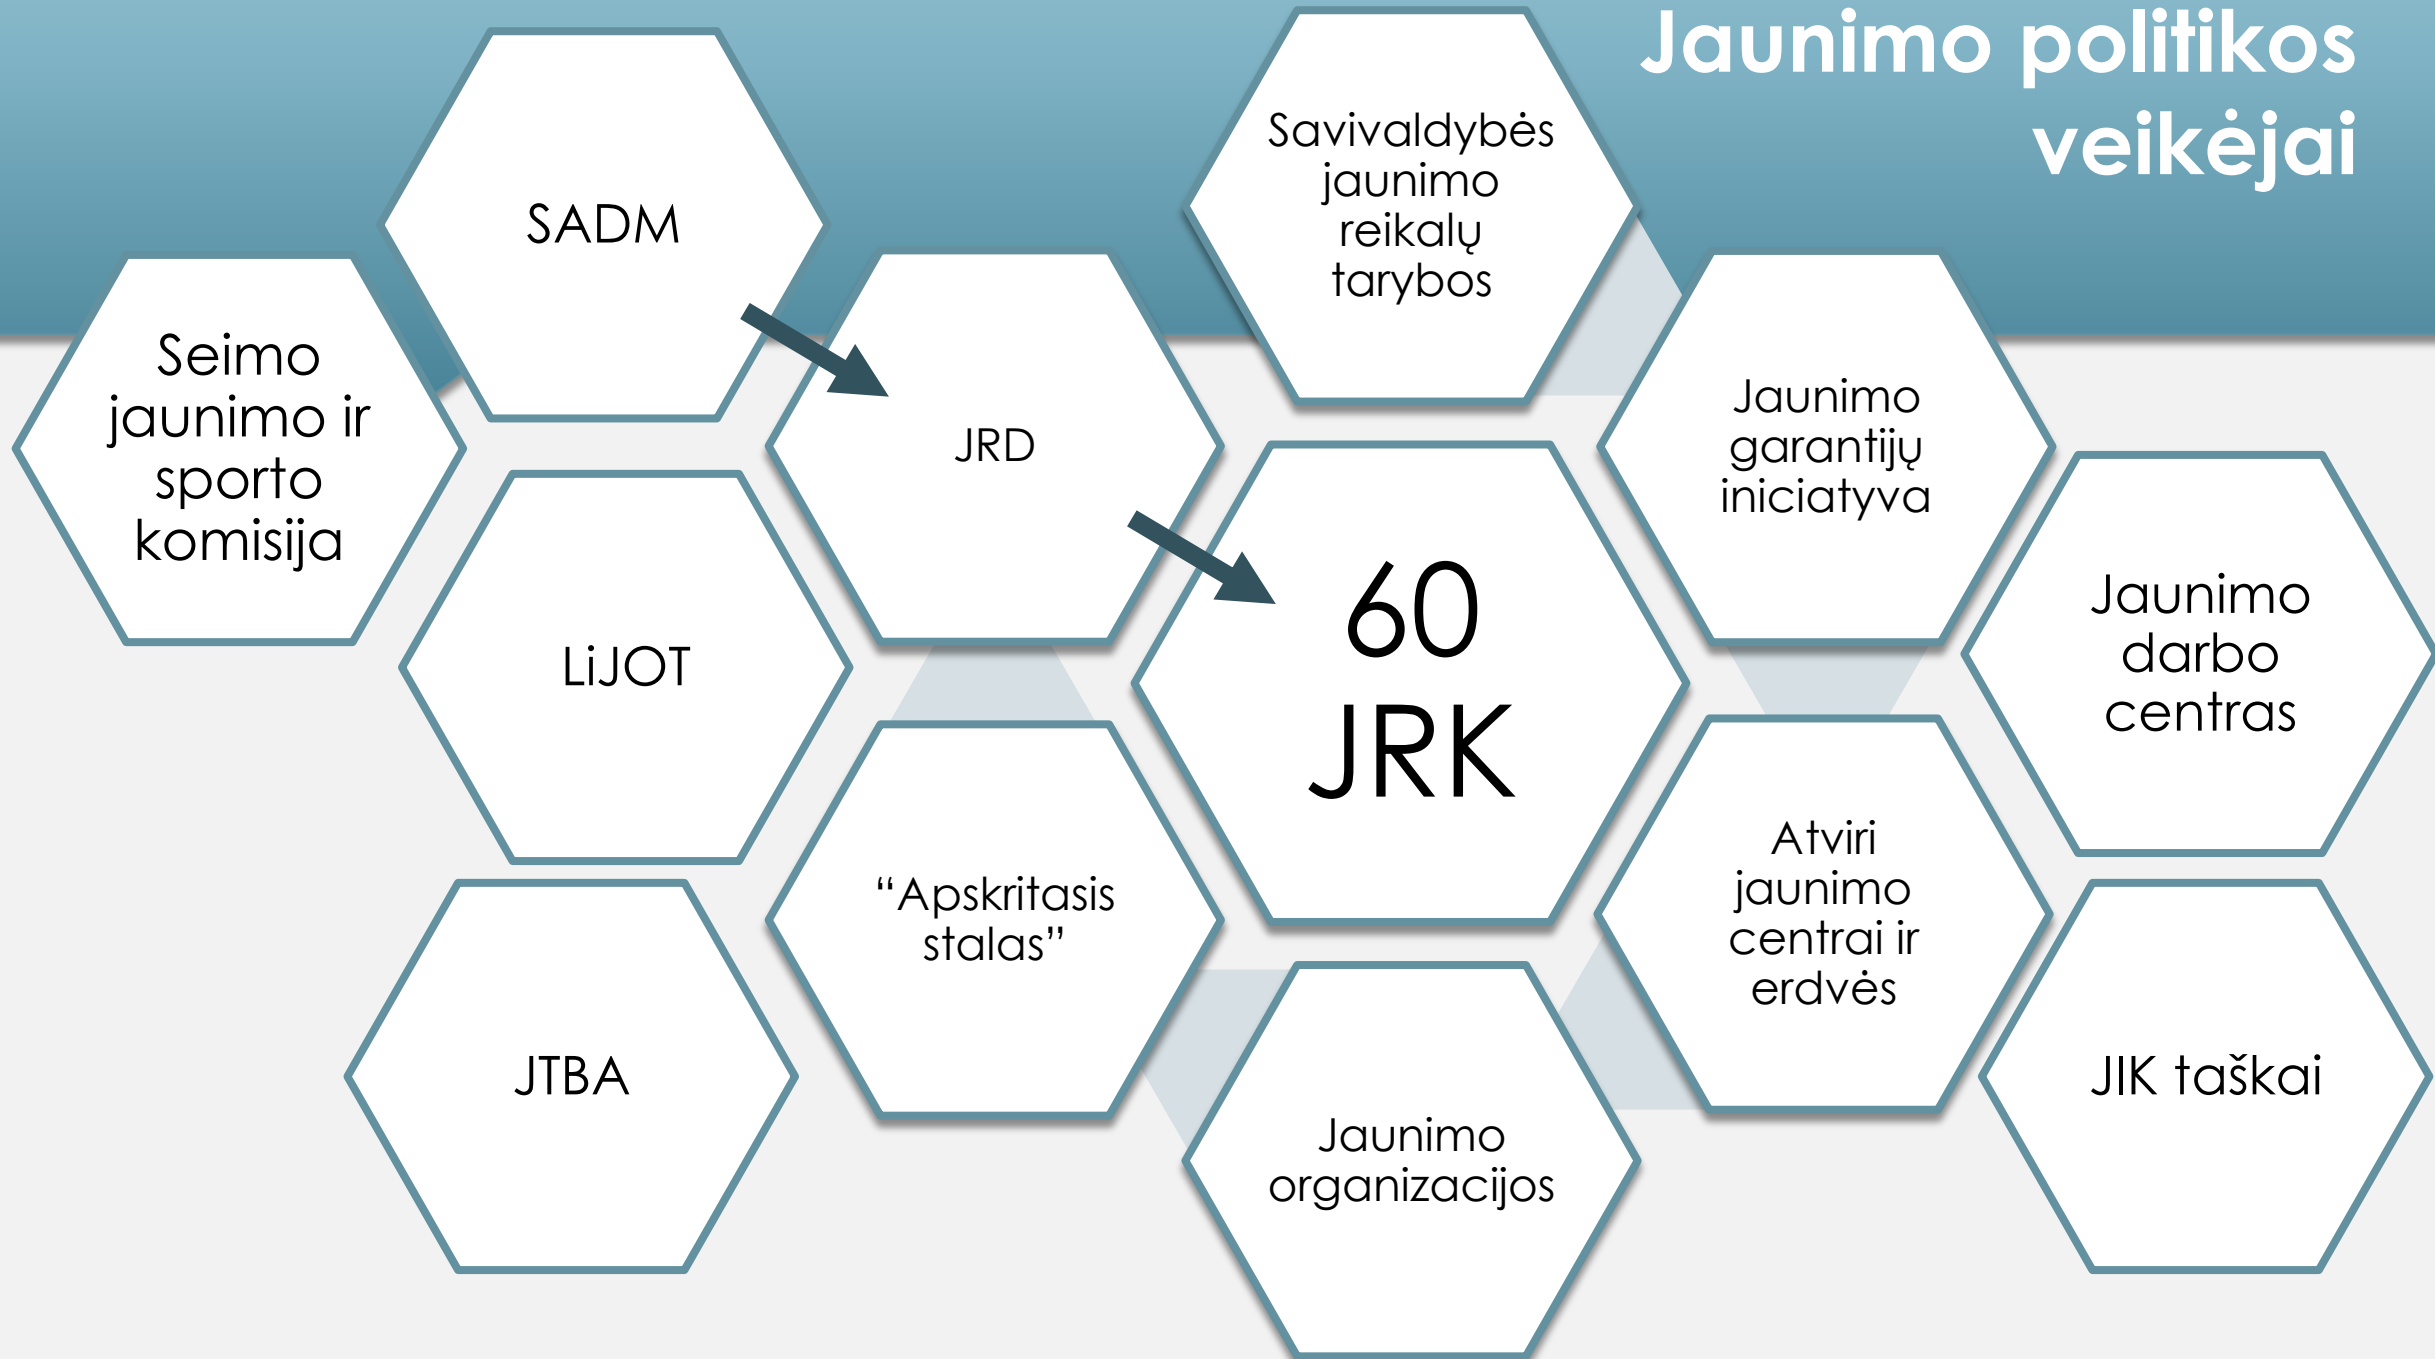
Jaunimo politikos veikėjai

SADM

Seimo jaunimo ir sporto komisija

JRD

Savivaldybės jaunimo reikalų tarybos

LiJOT

60 JRK

Jaunimo garantijų iniciatyva

Jaunimo darbo centras

JTBA

“Apskritasis stalas”

Atviri jaunimo centrai ir erdvės

JIK taškai

Jaunimo organizacijos